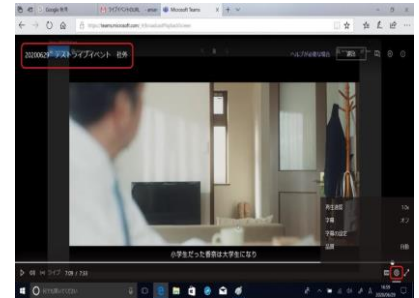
Google 検索

Microsoft Teams

https://teams.microsoft.com

20200629 テストライブイベント 社外

ヘルプが必要な場合

退出

小学生だった香奈は大学生になり

再生速度

1.0x

字幕

オフ

字幕の設定

品質

自動

ライブ 7:09 / 7:58

16:59

2020/06/29